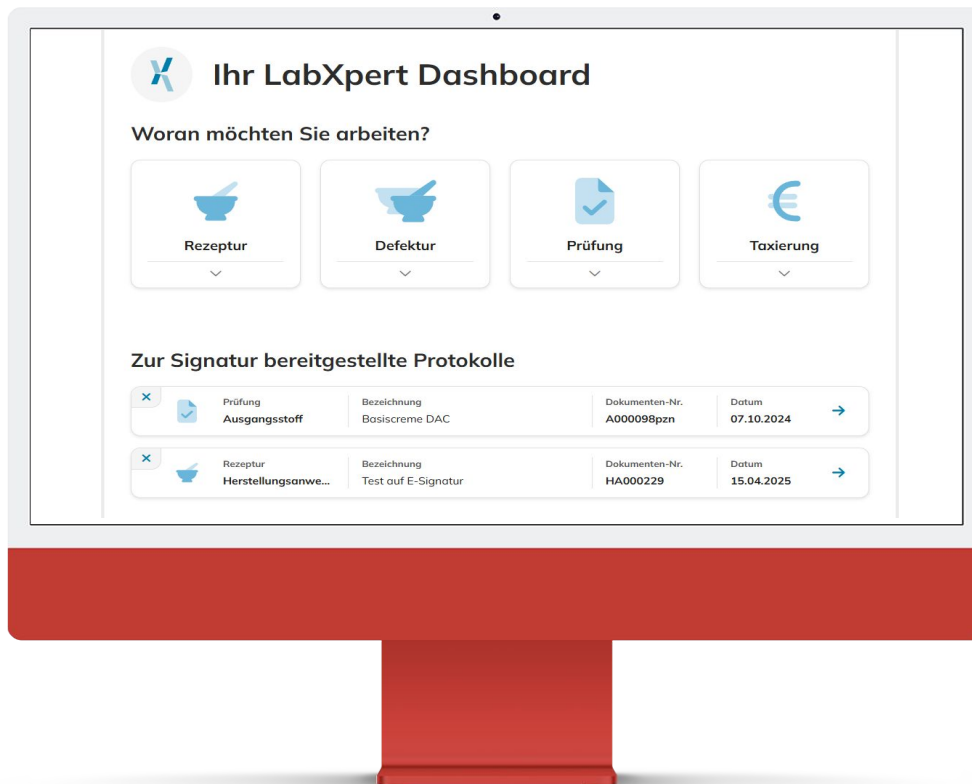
Ihr LabXpert Dashboard

Woran möchten Sie arbeiten?

Rezeptur

Defektur

Prüfung

Taxierung

Zur Signatur bereitgestellte Protokolle

| | Prüfung | Bezeichnung | Dokumenten-Nr. | Datum | |
|---|---|---|---|---|---|
| × | Ausgangsstoff | Basiscreme DAC | A000098pzn | 07.10.2024 | → |

| | Rezeptur | Bezeichnung | Dokumenten-Nr. | Datum | |
|---|---|---|---|---|---|
| × | Herstellungsanwe... | Test auf E-Signatur | HA000229 | 15.04.2025 | → |